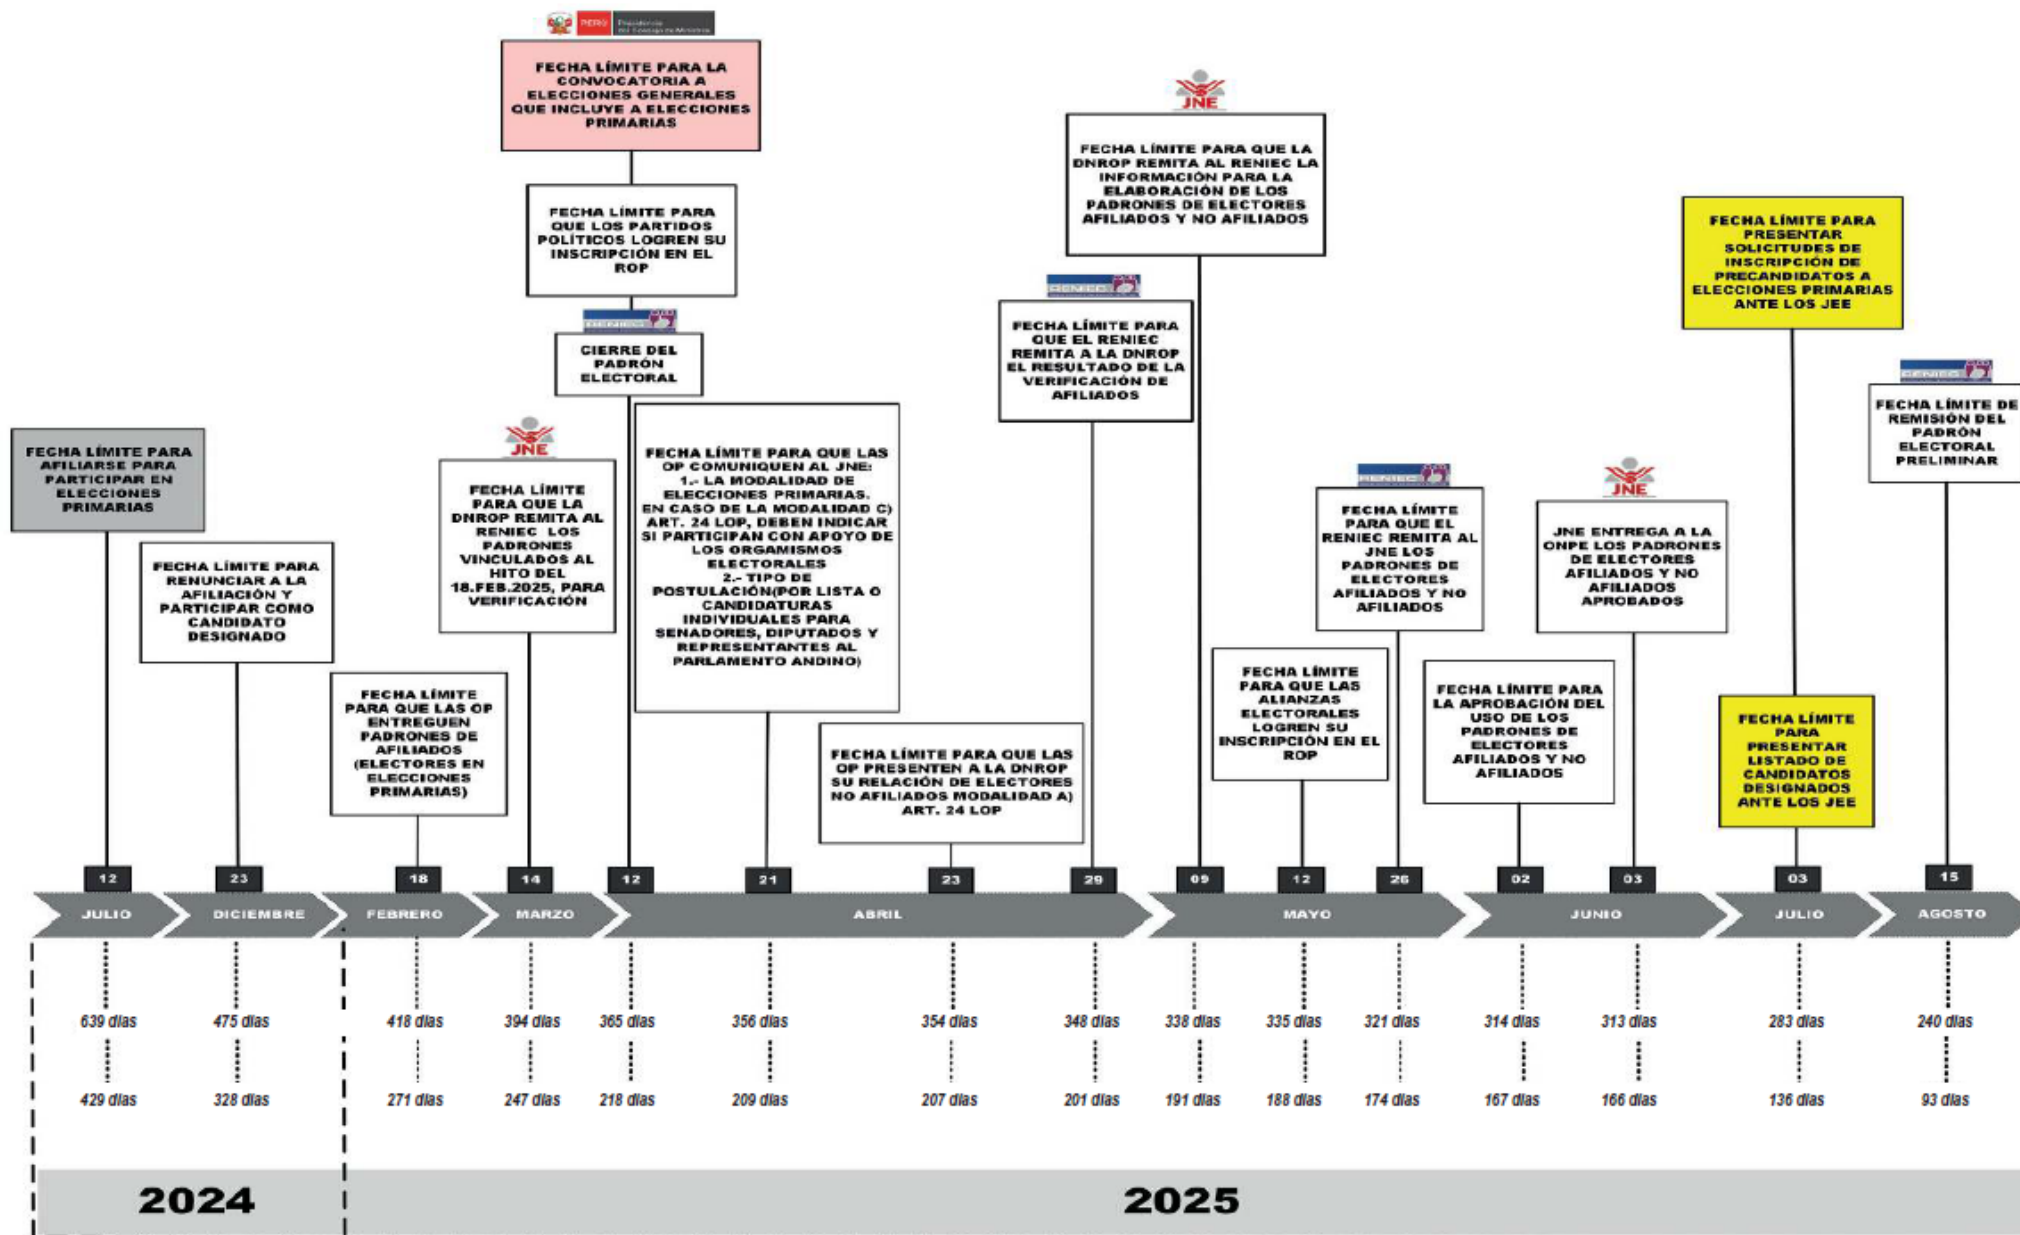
PERÚ Presidencia del Consejo de Ministros

FECHA LÍMITE PARA LA CONVOCATORIA A ELECCIONES GENERALES QUE INCLUYE A ELECCIONES PRIMARIAS

FECHA LÍMITE PARA QUE LOS PARTIDOS POLÍTICOS LOGREN SU INSCRIPCIÓN EN EL ROP

RENIEC

CIERRE DEL PADRÓN ELECTORAL

JNE

FECHA LÍMITE PARA QUE LA DNROP REMITA AL RENIEC LA INFORMACIÓN PARA LA ELABORACIÓN DE LOS PADRONES DE ELECTORES AFILIADOS Y NO AFILIADOS

RENIEC

FECHA LÍMITE PARA QUE EL RENIEC REMITA A LA DNROP EL RESULTADO DE LA VERIFICACIÓN DE AFILIADOS

FECHA LÍMITE PARA PRESENTAR SOLICITUDES DE INSCRIPCIÓN DE PRECANDIDATOS A ELECCIONES PRIMARIAS ANTE LOS JEE

RENIEC

FECHA LÍMITE DE REMISIÓN DEL PADRÓN ELECTORAL PRELIMINAR

FECHA LÍMITE PARA AFILIARSE PARA PARTICIPAR EN ELECCIONES PRIMARIAS

FECHA LÍMITE PARA RENUNCIAR A LA AFILIACIÓN Y PARTICIPAR COMO CANDIDATO DESIGNADO

JNE

FECHA LÍMITE PARA QUE LA DNROP REMITA AL RENIEC LOS PADRONES VINCULADOS AL HITO DEL 18.FEB.2025, PARA VERIFICACIÓN

FECHA LÍMITE PARA QUE LAS OP COMUNIQUEN AL JNE:
1.- LA MODALIDAD DE ELECCIONES PRIMARIAS. EN CASO DE LA MODALIDAD C) ART. 24 LOP, DEBEN INDICAR SI PARTICIPAN CON APOYO DE LOS ORGANISMOS ELECTORALES
2.- TIPO DE POSTULACIÓN(POR LISTA O CANDIDATURAS INDIVIDUALES PARA SENADORES, DIPUTADOS Y REPRESENTANTES AL PARLAMENTO ANDINO)

RENIEC

FECHA LÍMITE PARA QUE EL RENIEC REMITA AL JNE LOS PADRONES DE ELECTORES AFILIADOS Y NO AFILIADOS

JNE

JNE ENTREGA A LA ONPE LOS PADRONES DE ELECTORES AFILIADOS Y NO AFILIADOS APROBADOS

FECHA LÍMITE PARA QUE LAS OP ENTREGUEN PADRONES DE AFILIADOS (ELECTORES EN ELECCIONES PRIMARIAS)

FECHA LÍMITE PARA QUE LAS OP PRESENTEN A LA DNROP SU RELACIÓN DE ELECTORES NO AFILIADOS MODALIDAD A) ART. 24 LOP

FECHA LÍMITE PARA QUE LAS ALIANZAS ELECTORALES LOGREN SU INSCRIPCIÓN EN EL ROP

FECHA LÍMITE PARA LA APROBACIÓN DEL USO DE LOS PADRONES DE ELECTORES AFILIADOS Y NO AFILIADOS

FECHA LÍMITE PARA PRESENTAR LISTADO DE CANDIDATOS DESIGNADOS ANTE LOS JEE

12 JULIO | 23 DICIEMBRE | 18 FEBRERO | 14 MARZO | 12 ABRIL | 21 | 23 | 29 | 09 MAYO | 12 | 26 | 02 JUNIO | 03 | 03 JULIO | 15 AGOSTO

639 días 429 días | 475 días 328 días | 418 días 271 días | 394 días 247 días | 365 días 218 días | 356 días 209 días | 354 días 207 días | 348 días 201 días | 338 días 191 días | 335 días 188 días | 321 días 174 días | 314 días 167 días | 313 días 166 días | 283 días 136 días | 240 días 93 días

2024

2025